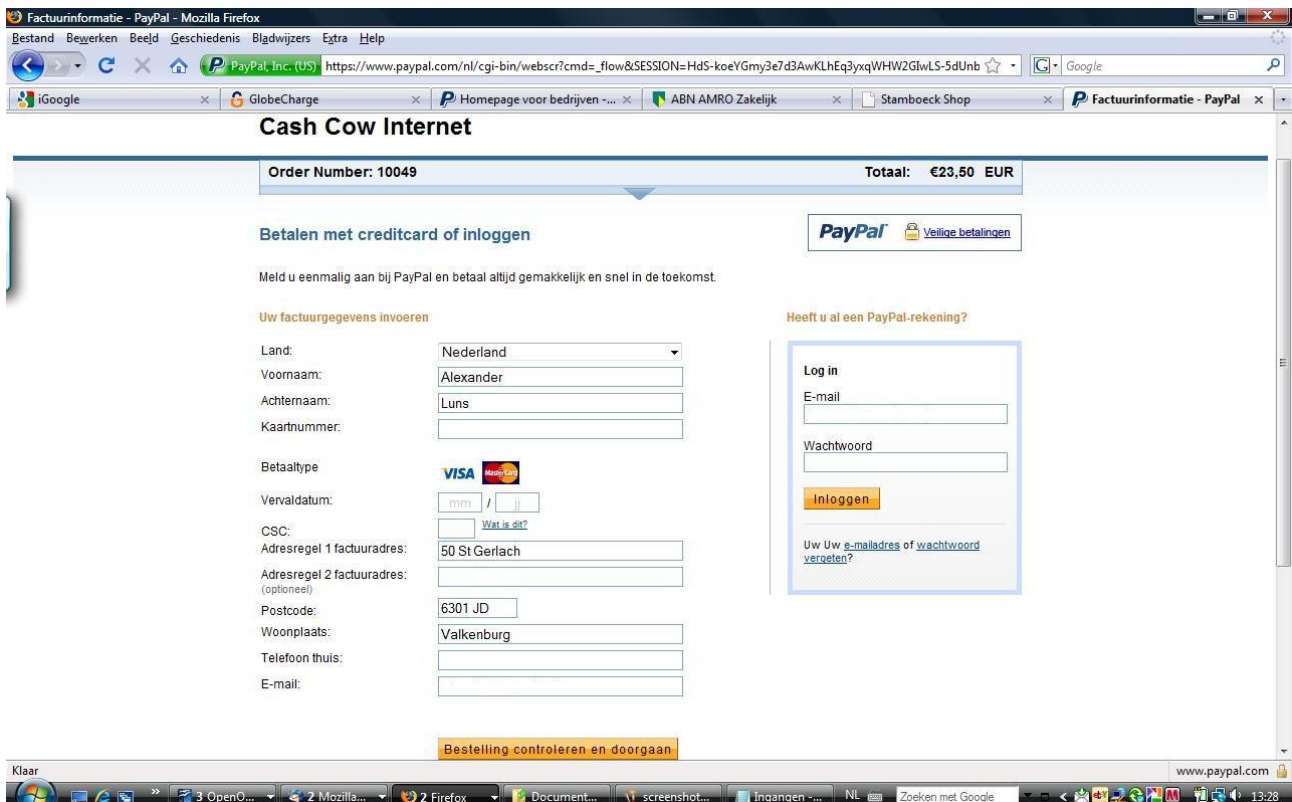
Factuurinformatie - PayPal - Mozilla Firefox

Bestand Bewerken Beeld Geschiedenis Bladwijzers Extra Help

PayPal, Inc. (US) https://www.paypal.com/nl/cgi-bin/webscr?cmd=_flow&SESSION=HdS-koeYGmy3e7d3AwKLhEq3yxqWHW2GIwLS-5dUnb

Google

iGoogle | GlobeCharge | Homepage voor bedrijven -... | ABN AMRO Zakelijk | Stamboeck Shop | Factuurinformatie - PayPal

Cash Cow Internet

Order Number: 10049

Totaal: €23,50 EUR

Betalen met creditcard of inloggen

PayPal Veilige betalingen

Meld u eenmalig aan bij PayPal en betaal altijd gemakkelijk en snel in de toekomst.

Uw factuurgegevens invoeren

Land: Nederland
Voornaam: Alexander
Achternaam: Luns
Kaartnummer:
Betaaltype VISA MasterCard
Vervaldatum: mm / jj
CSC: Wat is dit?
Adresregel 1 factuuradres: 50 St Gerlach
Adresregel 2 factuuradres: (optioneel)
Postcode: 6301 JD
Woonplaats: Valkenburg
Telefoon thuis:
E-mail:

Bestelling controleren en doorgaan

Heeft u al een PayPal-rekening?

Log in
E-mail
Wachtwoord
Inloggen

Uw Uw e-mailadres of wachtwoord vergeten?

Klaar

www.paypal.com

3 OpenO... | 2 Mozilla... | 2 Firefox | Document... | screenshot... | Ingangen -... | NL | Zoeken met Google | 13:28